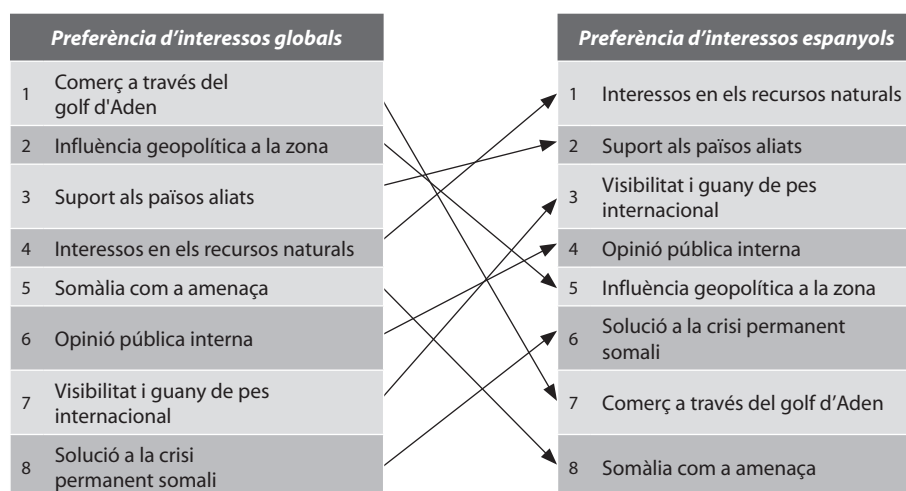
| Preferència d'interessos globals | |
|---|---|
| 1 | Comerç a través del golf d'Aden |
| 2 | Influència geopolítica a la zona |
| 3 | Suport als països aliats |
| 4 | Interessos en els recursos naturals |
| 5 | Somàlia com a amenaça |
| 6 | Opinió pública interna |
| 7 | Visibilitat i guany de pes internacional |
| 8 | Solució a la crisi permanent somali |

| Preferència d'interessos espanyols | |
|---|---|
| 1 | Interessos en els recursos naturals |
| 2 | Suport als països aliats |
| 3 | Visibilitat i guany de pes internacional |
| 4 | Opinió pública interna |
| 5 | Influència geopolítica a la zona |
| 6 | Solució a la crisi permanent somali |
| 7 | Comerç a través del golf d'Aden |
| 8 | Somàlia com a amenaça |